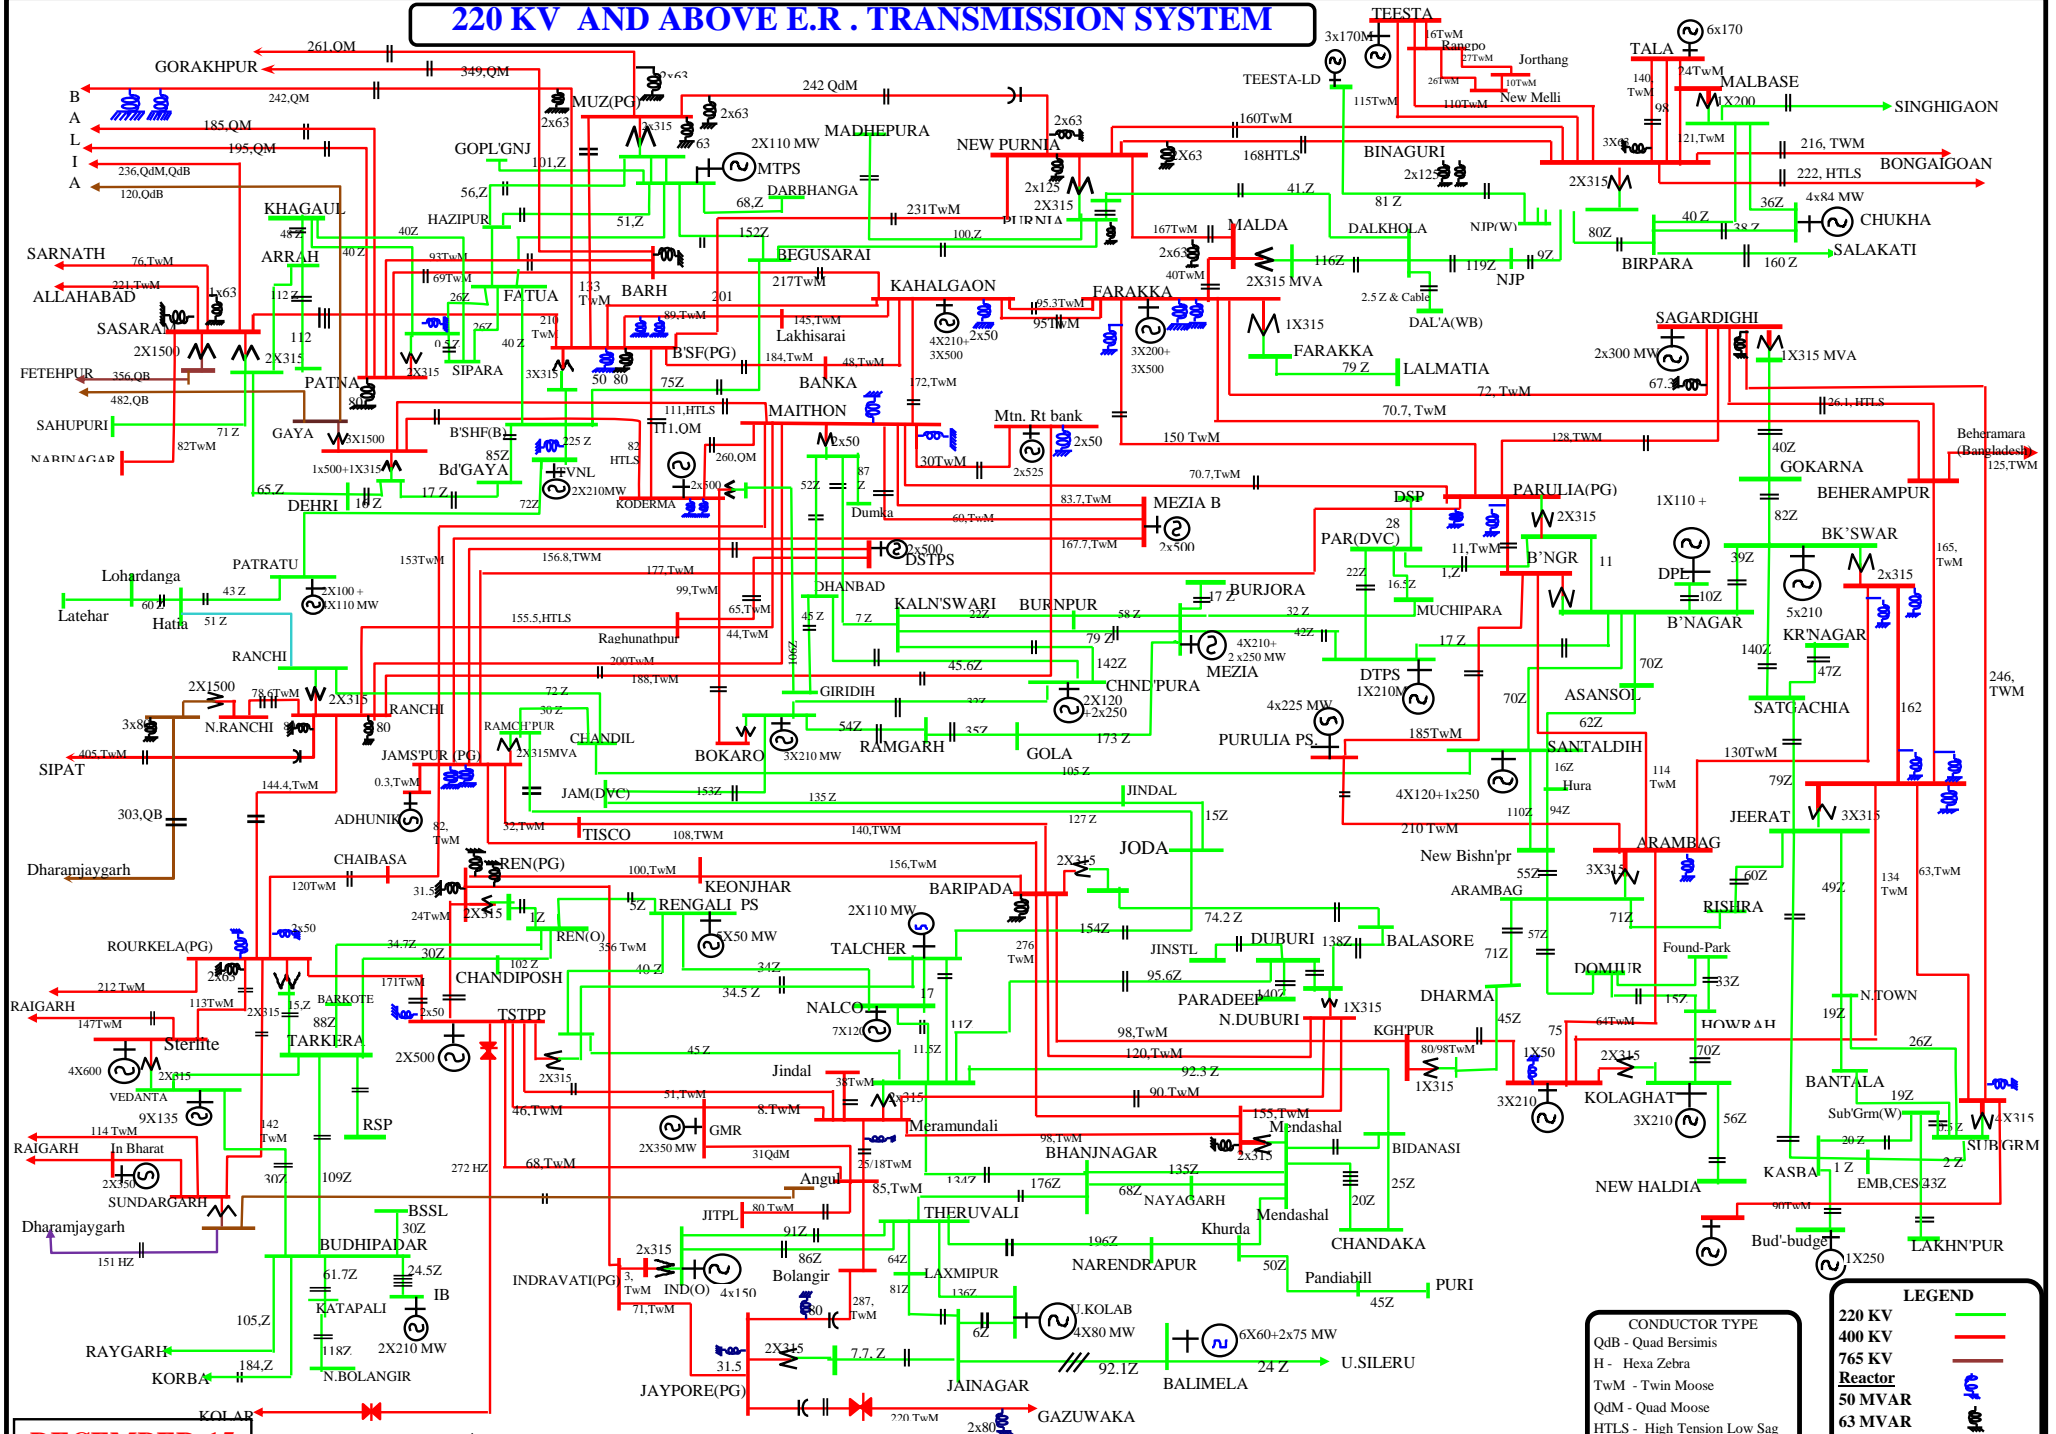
220 KV AND ABOVE E.R . TRANSMISSION SYSTEM

TEESTA
3x170MW
16TwM
Rangpo
27TwM
Jorthang
10TwM
26TwM
New Melli
110TwM
TEESTA-LD
115TwM
6x170
TALA
140 TwM
24TwM
98
MALBASE
1X200
SINGHIGAON
21.TwM
216, TWM
BONGAIGOAN
222, HTLS
3X63
2X315
BINAGURI
2x125
168HTLS
160TwM
36Z
4x84 MW
CHUKHA
40 Z
38 Z
80Z
BIRPARA
160 Z
SALAKATI
NJP(W)
9Z
NJP
119Z
116Z
DALKHOLA
81 Z
41 Z
MALDA
167TwM
2x63
40TwM
2X315 MVA
2.5 Z & Cable
DAL'A(WB)
FARAKKA
1X315
FARAKKA
79 Z
LALMATIA
72, TwM
70.7, TwM
SAGARDIGHI
2x300 MW
67.3
1X315 MVA
126.1, HTLS
40Z
GOKARNA
Beheramara (Bangladesh)
125,TWM
BEHERAMPUR
GORAKHPUR
261,QM
349,QM
242,QM
B A L I A
185,QM
195,QM
236,QdM,QdB
120,QdB
MUZ(PG)
2x63
2x63
2x315
2x63
63
242 QdM
NEW PURNIA
2x63
2X63
2x125
2X315
PURNIA
MADHEPURA
2X110 MW
MTPS
DARBHANGA
68,Z
231TwM
100,Z
GOPL'GNJ
101,Z
56,Z
51,Z
HAZIPUR
152Z
BEGUSARAI
KHAGAUL
48 Z
40Z
40 Z
93TwM
69TwM
SARNATH
76,TwM
ARRAH
221,TwM
ALLAHABAD
1x63
112 Z
26Z
FATUA
133 TwM
BARH
201
217TwM
KAHALGAON
95.3TwM
95TwM
4X210+3X500
2x50
3X200+3X500
SASARAM
2X1500
2X315
112
0.5Z
26Z
210 TwM
40 Z
SIPARA
3X315
3X315
50 80
89,TwM
145,TwM
Lakhisarai
B'SF(PG)
184,TwM
48,TwM
75Z
BANKA
172,TwM
FETEHPUR
356,QB
482,QB
PATNA
80
SAHUPURI
71 Z
GAYA
3X1500
82TwM
NABINAGAR
111,HTLS
111,QM
MAITHON
Mtn. Rt bank
2x50
150 TwM
128,TWM
B'SHF(B)
225 Z
82 HTLS
85Z
TVNL
2X210MW
Bd'GAYA
1x500+1X315
17 Z
65 Z
DEHRI
19 Z
72Z
260,QM
2x500
KODERMA
2x50
87 Z
30TwM
2x525
70.7,TwM
52Z
Dumka
83.7,TwM
60,TwM
MEZIA B
2x500
167.7,TwM
DSP
PARULIA(PG)
2X315
1X110 +
28
PAR(DVC)
11,TwM
1,Z
B'NGR
11
DPL
10Z
5x210
BK'SWAR
2x315
165, TwM
39Z
82Z
B'NAGAR
KR'NAGAR
Lohardanga
PATRATU
2X100 + 4X110 MW
43 Z
60 Z
Latehar
Hatia
51 Z
153TwM
156.8,TWM
177,TwM
2x500
DSTPS
99,TwM
DHANBAD
65,TwM
155.5,HTLS
44,TwM
Raghunathpur
45 Z
7Z
KALN'SWARI
22Z
BURNPUR
58 Z
79 Z
17 Z
BURJORA
32 Z
MUCHIPARA
42Z
4X210+ 2 x250 MW
MEZIA
17 Z
DTPS
1X210M
22Z
16.5Z
140Z
47Z
RANCHI
200TwM
188,TwM
106Z
142Z
45.6Z
GIRIDIH
CHND'PURA
2X120 +2x250
70Z
ASANSOL
70Z
SATGACHIA
162
246, TWM
2X1500
78.6TwM
2X315
RANCHI
3x80
N.RANCHI
80
72 Z
30 Z
RAMCH'PUR
2X315MVA
CHANDIL
BOKARO
3X210 MW
54Z
RAMGARH
35Z
32Z
GOLA
173 Z
4x225 MW
PURULIA PS
185TwM
62Z
SANTALDIH
130TwM
405,TwM
SIPAT
JAMS'PUR (PG)
0.3,TwM
105 Z
16Z
Hura
114 TwM
79Z
JAM(DVC)
153Z
135 Z
JINDAL
4X120+1x250
94Z
110Z
JEERAT
3X315
303,QB
ADHUNIK
82, TwM
32,TwM
TISCO
108,TWM
140,TWM
127 Z
15Z
JODA
210 TwM
ARAMBAG
New Bishn'pr
Dharamjaygarh
CHAIBASA
REN(PG)
100,TwM
156,TwM
2X315
55Z
3X315
60Z
49Z
134 TwM
63,TwM
120TwM
31.5
KEONJHAR
BARIPADA
ARAMBAG
RISHRA
24TwM
2X315
5Z
RENGALI PS
2X110 MW
74.2 Z
71Z
1Z
REN(O)
2x50
5X50 MW
154Z
ROURKELA(PG)
2x50
34.7Z
30Z
356 TwM
TALCHER
276 TwM
JINSTL
DUBURI
138Z
BALASORE
57Z
Found-Park
2X63
102 Z
CHANDIPOSH
40 Z
34Z
95.6Z
71Z
DOMJUR
33Z
212 TwM
171TwM
34.5 Z
17
140Z
PARADEEP
1X315
DHARMA
15Z
N.TOWN
RAIGARH
113TwM
BARKOTE
2X315
15Z
2x50
NALCO
N.DUBURI
45Z
64TwM
HOWRAH
19Z
147TwM
88Z
TSTPP
7X120
11Z
98,TwM
KGH'PUR
75
Sterlite
TARKERA
2X500
45 Z
11.5Z
80/98TwM
1X50
2X315
70Z
26Z
4X600
2X315
2X315
Jindal
38TwM
120,TwM
1X315
BANTALA
VEDANTA
9X135
RSP
142 TwM
2x315
92.3Z
3X210
KOLAGHAT
19Z
114 TwM
51,TwM
8.TwM
90 TwM
3X210
56Z
Sub'Grm(W)
4X315
46,TwM
GMR
Meramundali
155,TwM
Mendashal
20 Z
SUB.GRM
RAIGARH
In Bharat
2X350 MW
31QdM
98,TwM
2x315
BIDANASI
2 Z
2X350
SUNDARGARH
30Z
109Z
272 HZ
68,TwM
25/18TwM
BHANJNAGAR
135Z
KASBA
1 Z
NEW HALDIA
Angul
85,TwM
134Z
176Z
68Z
NAYAGARH
20Z
25Z
EMB,CES
43Z
Dharamjaygarh
BSSL
30Z
JITPL
80 TwM
THERUVALI
Mendashal
90TwM
151 HZ
BUDHIPADAR
91Z
Khurda
CHANDAKA
Bud'-budge
LAKHN'PUR
61.7Z
24.5Z
2x315
86Z
196Z
NARENDRAPUR
1X250
KATAPALI
IB
INDRAVATI(PG)
3, TwM
IND(O)
4x150
Bolangir
64Z
LAXMIPUR
50Z
Pandiabill
PURI
105,Z
71,TwM
80
287, TwM
81Z
136Z
U.KOLAB
45Z
2X210 MW
4X80 MW
6X60+2x75 MW
LEGEND
RAYGARH
118Z
2X315
7.7 Z
6Z
92.1Z
24 Z
U.SILERU
220 KV
KORBA
184,Z
N.BOLANGIR
31.5
JAINAGAR
BALIMELA
CONDUCTOR TYPE
400 KV
JAYPORE(PG)
QdB - Quad Bersimis
765 KV
H - Hexa Zebra
Reactor
KOLAR
TwM - Twin Moose
50 MVAR
220 TwM
2x80
GAZUWAKA
QdM - Quad Moose
63 MVAR
HTLS - High Tension Low Sag